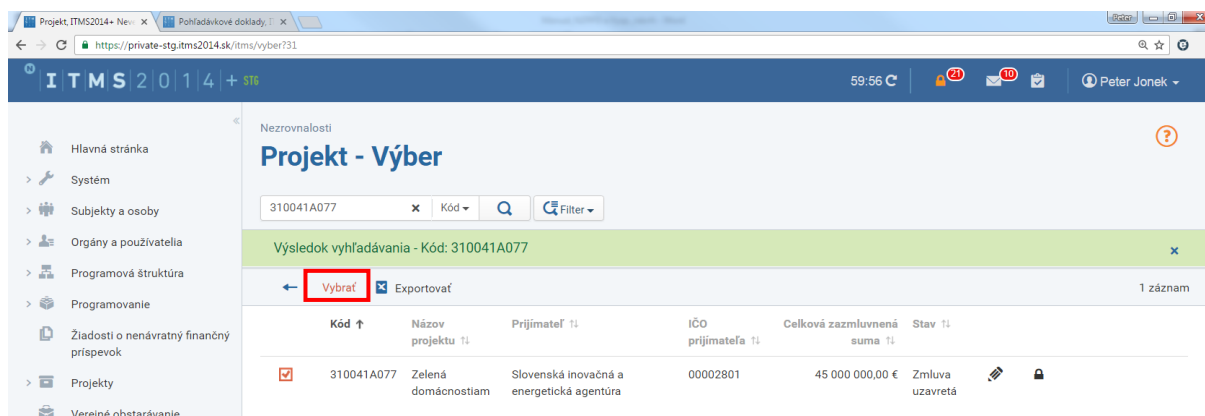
Projekt, ITMS2014+ New ×
Pohľadávkové doklady, ×
Peter
https://private-stg.itms2014.sk/itms/vyber?31

ITMS 2014 + STG
59:56
21
10
Peter Jonek

Hlavná stránka
Systém
Subjekty a osoby
Orgány a používatelia
Programová štruktúra
Programovanie
Žiadosti o nenávratný finančný príspevok
Projekty
Verejné obstarávanie

Nezrovnalosti
Projekt - Výber

310041A077
Kód
Filter

Výsledok vyhľadávania - Kód: 310041A077

Vybrať
Exportovať
1 záznam

| | Kód | Názov projektu | Prijímateľ | IČO prijímateľa | Celková zazmluvnená suma | Stav | | |
|---|---|---|---|---|---|---|---|---|
| | 310041A077 | Zelená domácnostiam | Slovenská inovačná a energetická agentúra | 00002801 | 45 000 000,00 € | Zmluva uzavretá | | |